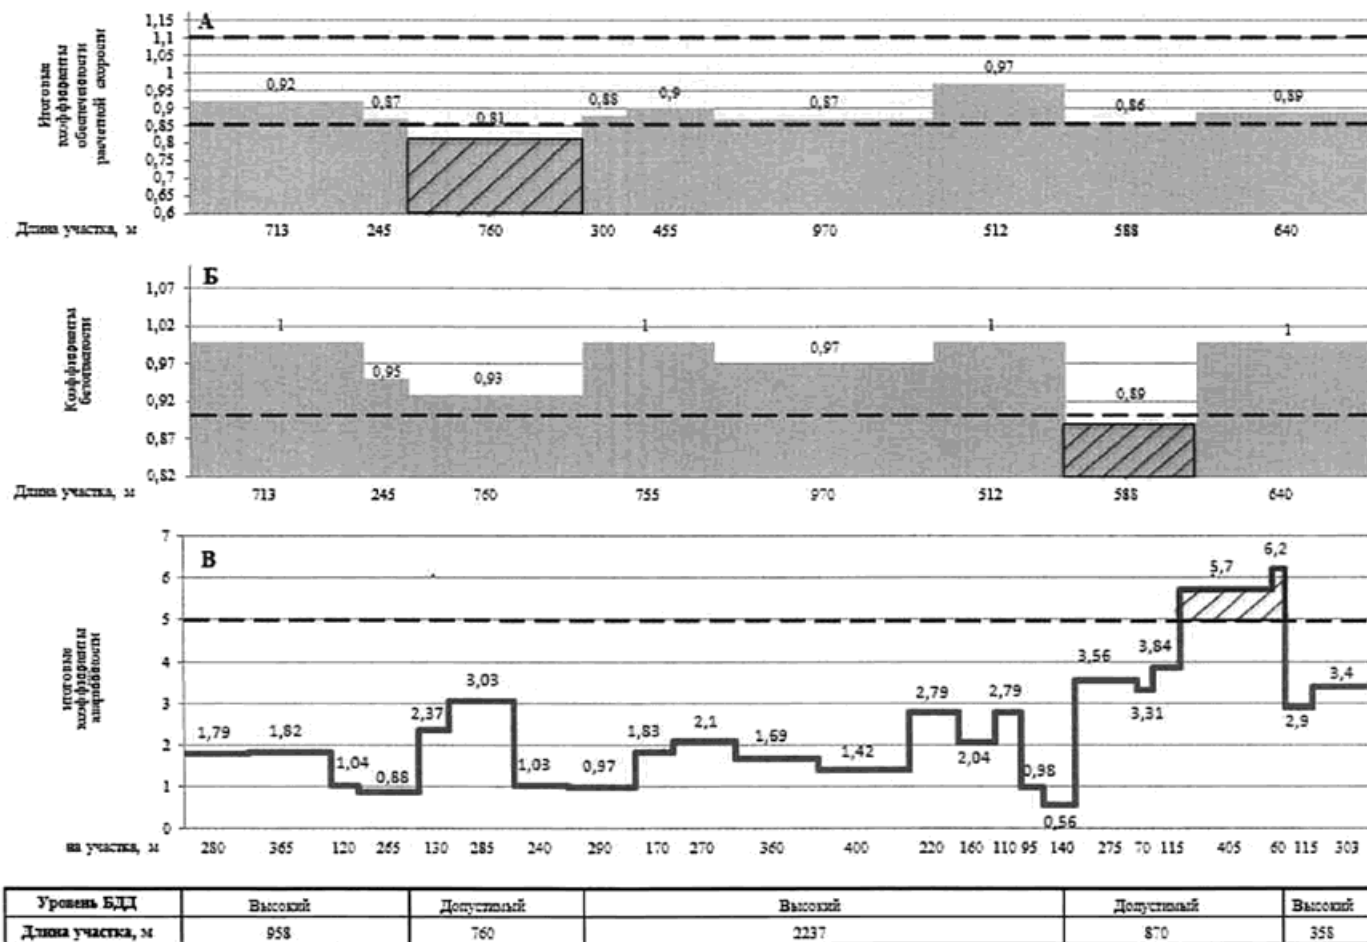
А

Итоговые коэффициенты обеспеченности расчетной скорости

1,15
1,1
1,05
1
0,95
0,9
0,85
0,8
0,75
0,7
0,65
0,6

0,92 0,87 0,81 0,88 0,9 0,87 0,97 0,86 0,89

Длина участка, м 713 245 760 300 455 970 512 588 640

Б

Коэффициенты безопасности

1,07
1,02
0,97
0,92
0,87
0,82

1 0,95 0,93 1 0,97 1 0,89 1

Длина участка, м 713 245 760 755 970 512 588 640

В

Итоговые коэффициенты аварийности

7
6
5
4
3
2
1
0

1,79 1,82 1,04 0,88 2,37 3,03 1,03 0,97 1,83 2,1 1,69 1,42 2,79 2,04 2,79 0,98 0,56 3,56 3,31 3,84 5,7 6,2 2,9 3,4

на участка, м 280 365 120 265 130 285 240 290 170 270 360 400 220 160 110 95 140 275 70 115 405 60 115 303

| Уровень БДД | Высокий | Допустимый | Высокий | Допустимый | Высокий |
|---|---|---|---|---|---|
| Длина участка, м | 958 | 760 | 2237 | 870 | 358 |